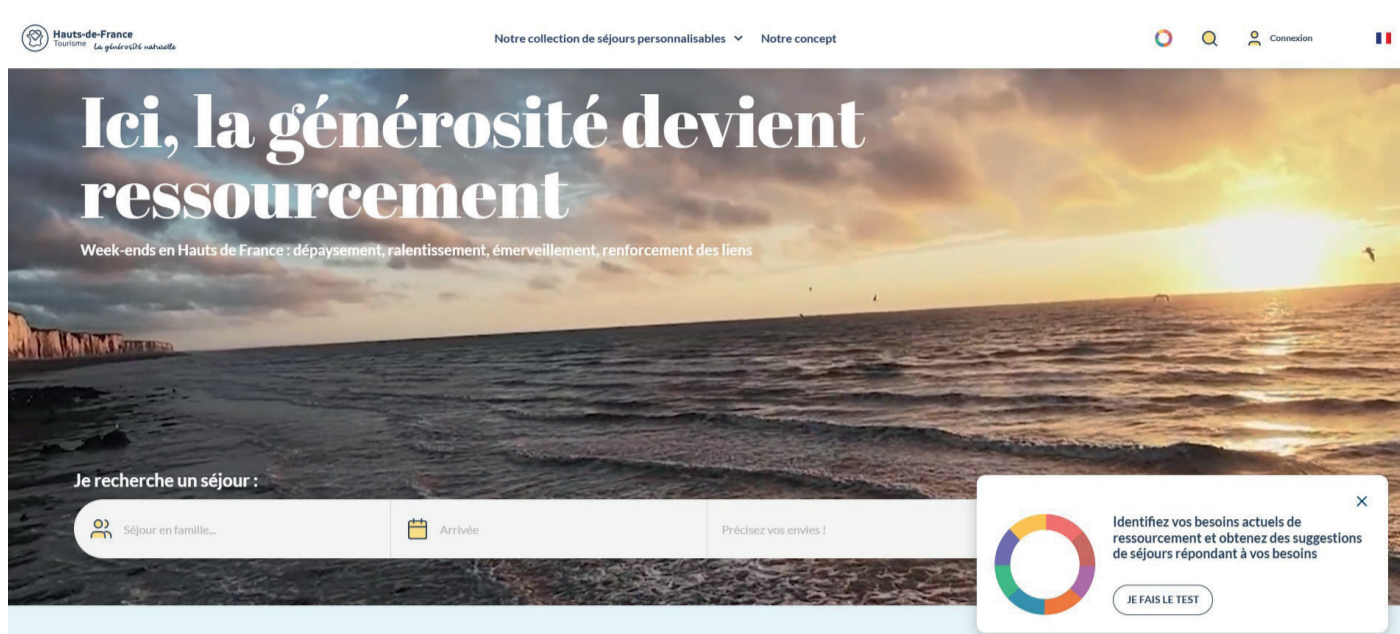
Hauts-de-France
Tourisme La générosité naturelle

Notre collection de séjours personnalisables

Notre concept

Connexion

Ici, la générosité devient ressourcement

Week-ends en Hauts de France : dépaysement, ralentissement, émerveillement, renforcement des liens

Je recherche un séjour :

Séjour en famille...

Arrivée

Précisez vos envies !

Identifiez vos besoins actuels de ressourcement et obtenez des suggestions de séjours répondant à vos besoins

JE FAIS LE TEST